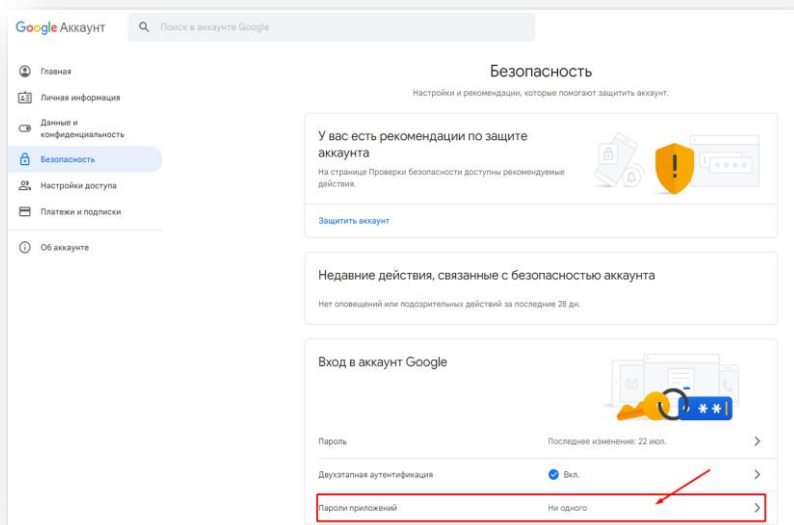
Google Аккаунт

Поиск в аккаунте Google

Главная

Личная информация

Данные и конфиденциальность

Безопасность

Настройки доступа

Платежи и подписки

Об аккаунте

Безопасность

Настройки и рекомендации, которые помогают защитить аккаунт.

У вас есть рекомендации по защите аккаунта

На странице Проверки безопасности доступны рекомендуемые действия.

Защитить аккаунт

Недавние действия, связанные с безопасностью аккаунта

Нет оповещений или подозрительных действий за последние 28 дн.

Вход в аккаунт Google

Пароль

Последнее изменение: 22 июл.

Двухэтапная аутентификация

Вкл.

Пароли приложений

Ни одного